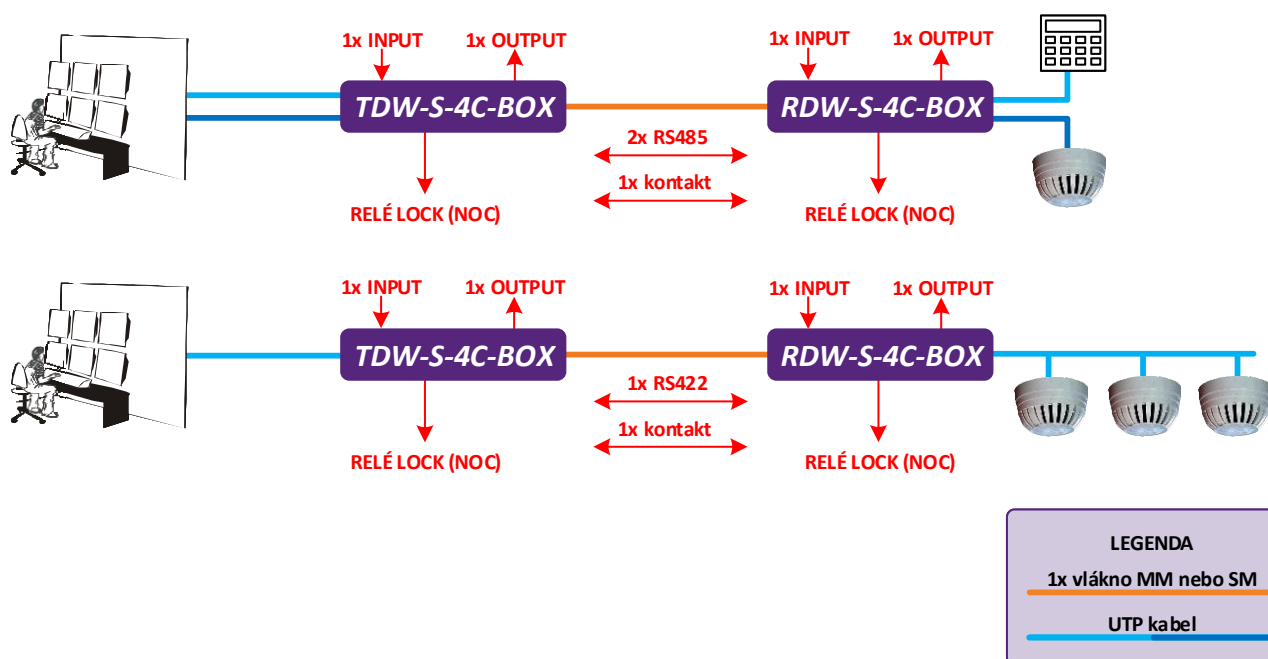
1x INPUT
1x OUTPUT
TDW-S-4C-BOX
RELÉ LOCK (NOC)

2x RS485
1x kontakt

1x INPUT
1x OUTPUT
RDW-S-4C-BOX
RELÉ LOCK (NOC)

1x INPUT
1x OUTPUT
TDW-S-4C-BOX
RELÉ LOCK (NOC)

1x RS422
1x kontakt

1x INPUT
1x OUTPUT
RDW-S-4C-BOX
RELÉ LOCK (NOC)

LEGENDA
1x vlákno MM nebo SM
UTP kabel